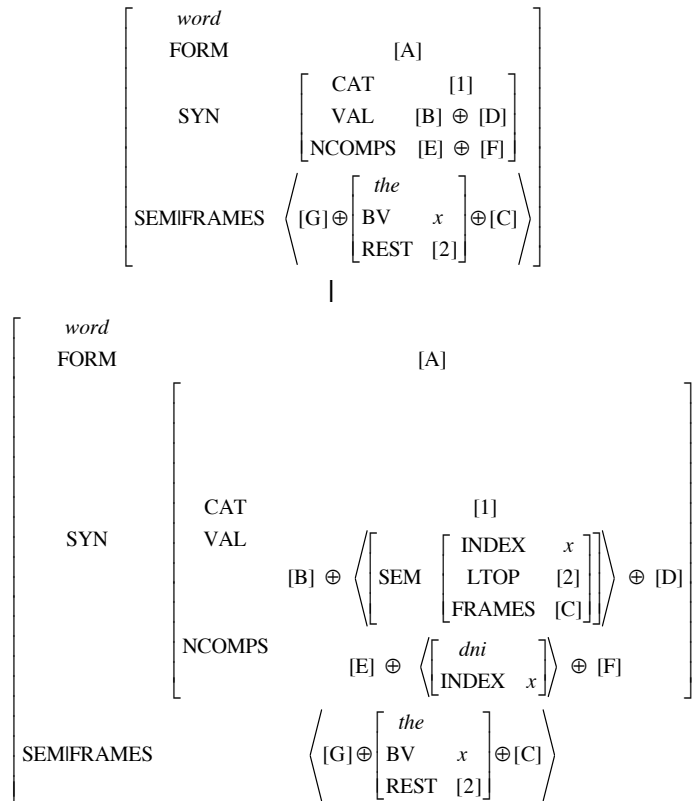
$\begin{bmatrix} \textit{word} & \\ \text{FORM} & [A] \\ \text{SYN} & \begin{bmatrix} \text{CAT} & [1] \\ \text{VAL} & [B] \oplus [D] \\ \text{NCOMPS} & [E] \oplus [F] \end{bmatrix} \\ \text{SEM|FRAMES} & \left\langle [G] \oplus \begin{bmatrix} \textit{the} & \\ \text{BV} & x \\ \text{REST} & [2] \end{bmatrix} \oplus [C] \right\rangle \end{bmatrix}$

|

$\begin{bmatrix} \textit{word} & \\ \text{FORM} & [A] \\ \text{SYN} & \begin{bmatrix} \text{CAT} & [1] \\ \text{VAL} & [B] \oplus \left\langle \begin{bmatrix} \text{SEM} & \begin{bmatrix} \text{INDEX} & x \\ \text{LTOP} & [2] \\ \text{FRAMES} & [C] \end{bmatrix} \end{bmatrix} \right\rangle \oplus [D] \\ \text{NCOMPS} & [E] \oplus \left\langle \begin{bmatrix} \textit{dni} & \\ \text{INDEX} & x \end{bmatrix} \right\rangle \oplus [F] \end{bmatrix} \\ \text{SEM|FRAMES} & \left\langle [G] \oplus \begin{bmatrix} \textit{the} & \\ \text{BV} & x \\ \text{REST} & [2] \end{bmatrix} \oplus [C] \right\rangle \end{bmatrix}$